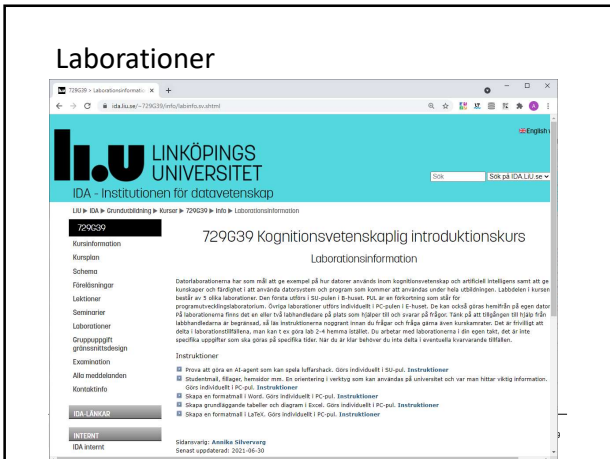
Laborationer

729G39 > Laborationsinformatio ×  +

ida.liu.se/~729G39/info/labinfo.sv.shtml

English

LINKÖPINGS UNIVERSITET

IDA - Institutionen för datavetenskap

Sök

Sök på IDA,LiU.se

LiU ▶ IDA ▶ Grundutbildning ▶ Kurser ▶ 729G39 ▶ Info ▶ Laborationsinformation

729G39

Kursinformation

Kursplan

Schema

Föreläsningar

Lektioner

Seminarier

Laborationer

Gruppuppgift gränssnittsdesign

Examination

Alla meddelanden

Kontaktinfo

IDA-LÄNKAR

INTERNT

IDA internt

729G39 Kognitionsvetenskaplig introduktionskurs

Laborationsinformation

Datorlaborationerna har som mål att ge exempel på hur datorer används inom kognitionsvetenskap och artificiell intelligens samt att ge kunskaper och färdighet i att använda datorsystem och program som kommer att användas under hela utbildningen. Labdelen i kursen består av 5 olika laborationer. Den första utförs i SU-pulen i B-huset. PUL är en förkortning som står för programutvecklingslaboratorium. Övriga laborationer utförs individuellt i PC-pulen i E-huset. Du kan också göras hemifrån på egen dator. På laborationerna finns det en eller två labhandledare på plats som hjälper till och svarar på frågor. Tänk på att tillgången till hjälp från labbhandledarna är begränsad, så läs instruktionerna noggrant innan du frågar och fråga gärna även kurskamrater. Det är frivilligt att delta i laborationstillfällena, man kan t ex göra lab 2-4 hemma istället. Du arbetar med laborationerna i din egen takt, det är inte specifika uppgifter som ska göras på specifika tider. När du är klar behöver du inte delta i eventuella kvarvarande tillfällen.

Instruktioner

Prova att göra en AI-agent som kan spela luffarschack. Görs individuellt i SU-pul. Instruktioner

Studentmail, filager, hemsidor mm. En orientering i verktyg som kan användas på universitet och var man hittar viktig information. Görs individuellt i PC-pul. Instruktioner

Skapa en formatmall i Word. Görs individuellt i PC-pul. Instruktioner

Skapa grundläggande tabeller och diagram i Excel. Görs individuellt i PC-pul. Instruktioner

Skapa en formatmall i LaTeX. Görs individuellt i PC-pul. Instruktioner

Sidansvarig: Annika Silvervarg
Senast uppdaterad: 2021-06-30